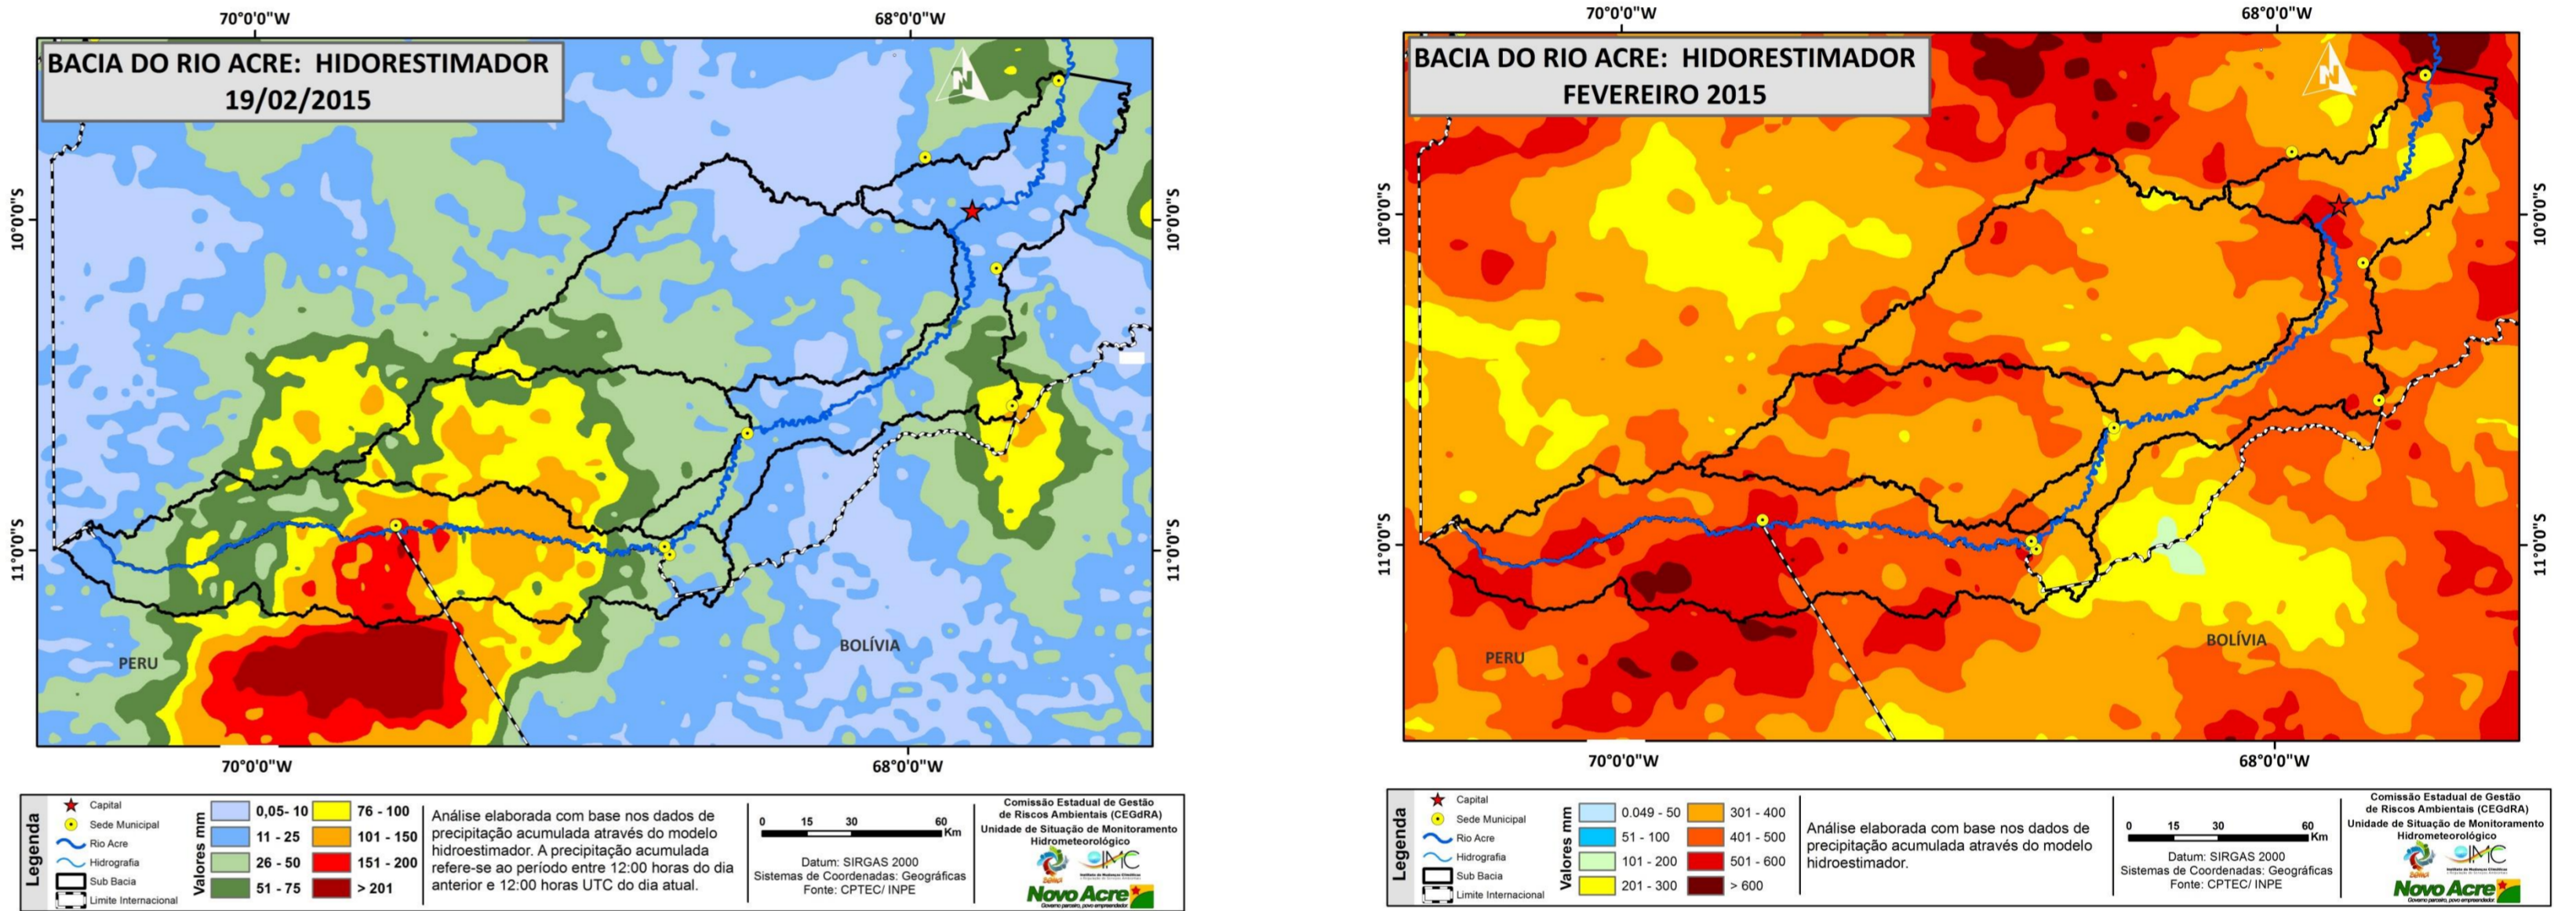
70°0'0"W
68°0'0"W

BACIA DO RIO ACRE: HIDORESTIMADOR
19/02/2015

10°0'0"S
11°0'0"S

PERU
BOLÍVIA

70°0'0"W
68°0'0"W

Legenda
Capital
Sede Municipal
Rio Acre
Hidrografia
Sub Bacia
Limite Internacional

Valores mm
| 0,05- 10 | 76 - 100 |
|---|---|
| 11 - 25 | 101 - 150 |
| 26 - 50 | 151 - 200 |
| 51 - 75 | > 201 |

Análise elaborada com base nos dados de precipitação acumulada através do modelo hidroestimador. A precipitação acumulada refere-se ao período entre 12:00 horas do dia anterior e 12:00 horas UTC do dia atual.

0 15 30 60 Km
Datum: SIRGAS 2000
Sistemas de Coordenadas: Geográficas
Fonte: CPTEC/ INPE

Comissão Estadual de Gestão de Riscos Ambientais (CEGdRA)
Unidade de Situação de Monitoramento Hidrometeorológico
Novo Acre
Governo parceiro, povo empreendedor

70°0'0"W
68°0'0"W

BACIA DO RIO ACRE: HIDORESTIMADOR
FEVEREIRO 2015

10°0'0"S
11°0'0"S

PERU
BOLÍVIA

70°0'0"W
68°0'0"W

Legenda
Capital
Sede Municipal
Rio Acre
Hidrografia
Sub Bacia
Limite Internacional

Valores mm
| 0.049 - 50 | 301 - 400 |
|---|---|
| 51 - 100 | 401 - 500 |
| 101 - 200 | 501 - 600 |
| 201 - 300 | > 600 |

Análise elaborada com base nos dados de precipitação acumulada através do modelo hidroestimador.

0 15 30 60 Km
Datum: SIRGAS 2000
Sistemas de Coordenadas: Geográficas
Fonte: CPTEC/ INPE

Comissão Estadual de Gestão de Riscos Ambientais (CEGdRA)
Unidade de Situação de Monitoramento Hidrometeorológico
Novo Acre
Governo parceiro, povo empreendedor